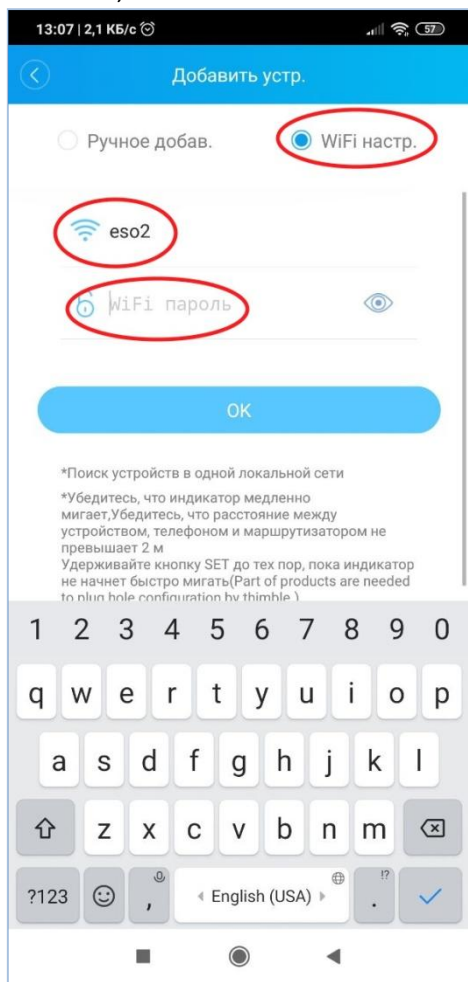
13:07 | 2,1 КБ/с

57

Добавить устр.

Ручное добав.

WiFi настр.

eso2

WiFi пароль

OK

*Поиск устройств в одной локальной сети

*Убедитесь, что индикатор медленно мигает,Убедитесь, что расстояние между устройством, телефоном и маршрутизатором не превышает 2 м
Удерживайте кнопку SET до тех пор, пока индикатор не начнет быстро мигать(Part of products are needed to plug hole configuration by thimble.)

1 2 3 4 5 6 7 8 9 0

q w e r t y u i o p

a s d f g h j k l

z x c v b n m

?123 , English (USA) .